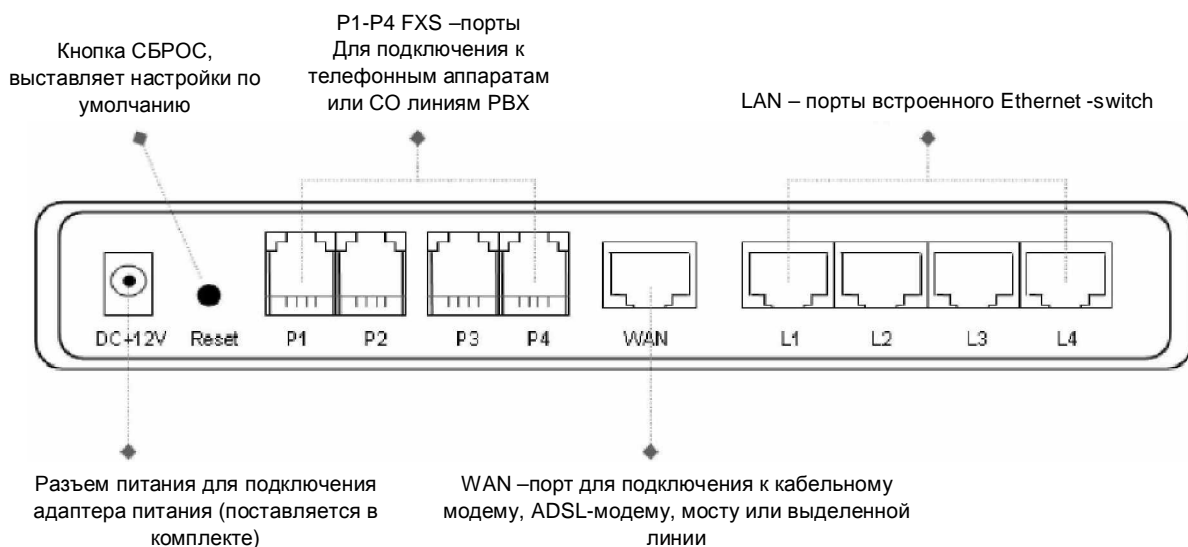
Кнопка СБРОС, выставляет настройки по умолчанию

P1-P4 FXS –порты Для подключения к телефонным аппаратам или CO линиям PBX

LAN – порты встроенного Ethernet -switch

DC+12V

Reset

P1

P2

P3

P4

WAN

L1

L2

L3

L4

Разъем питания для подключения адаптера питания (поставляется в комплекте)

WAN –порт для подключения к кабельному модему, ADSL-модему, мосту или выделенной линии